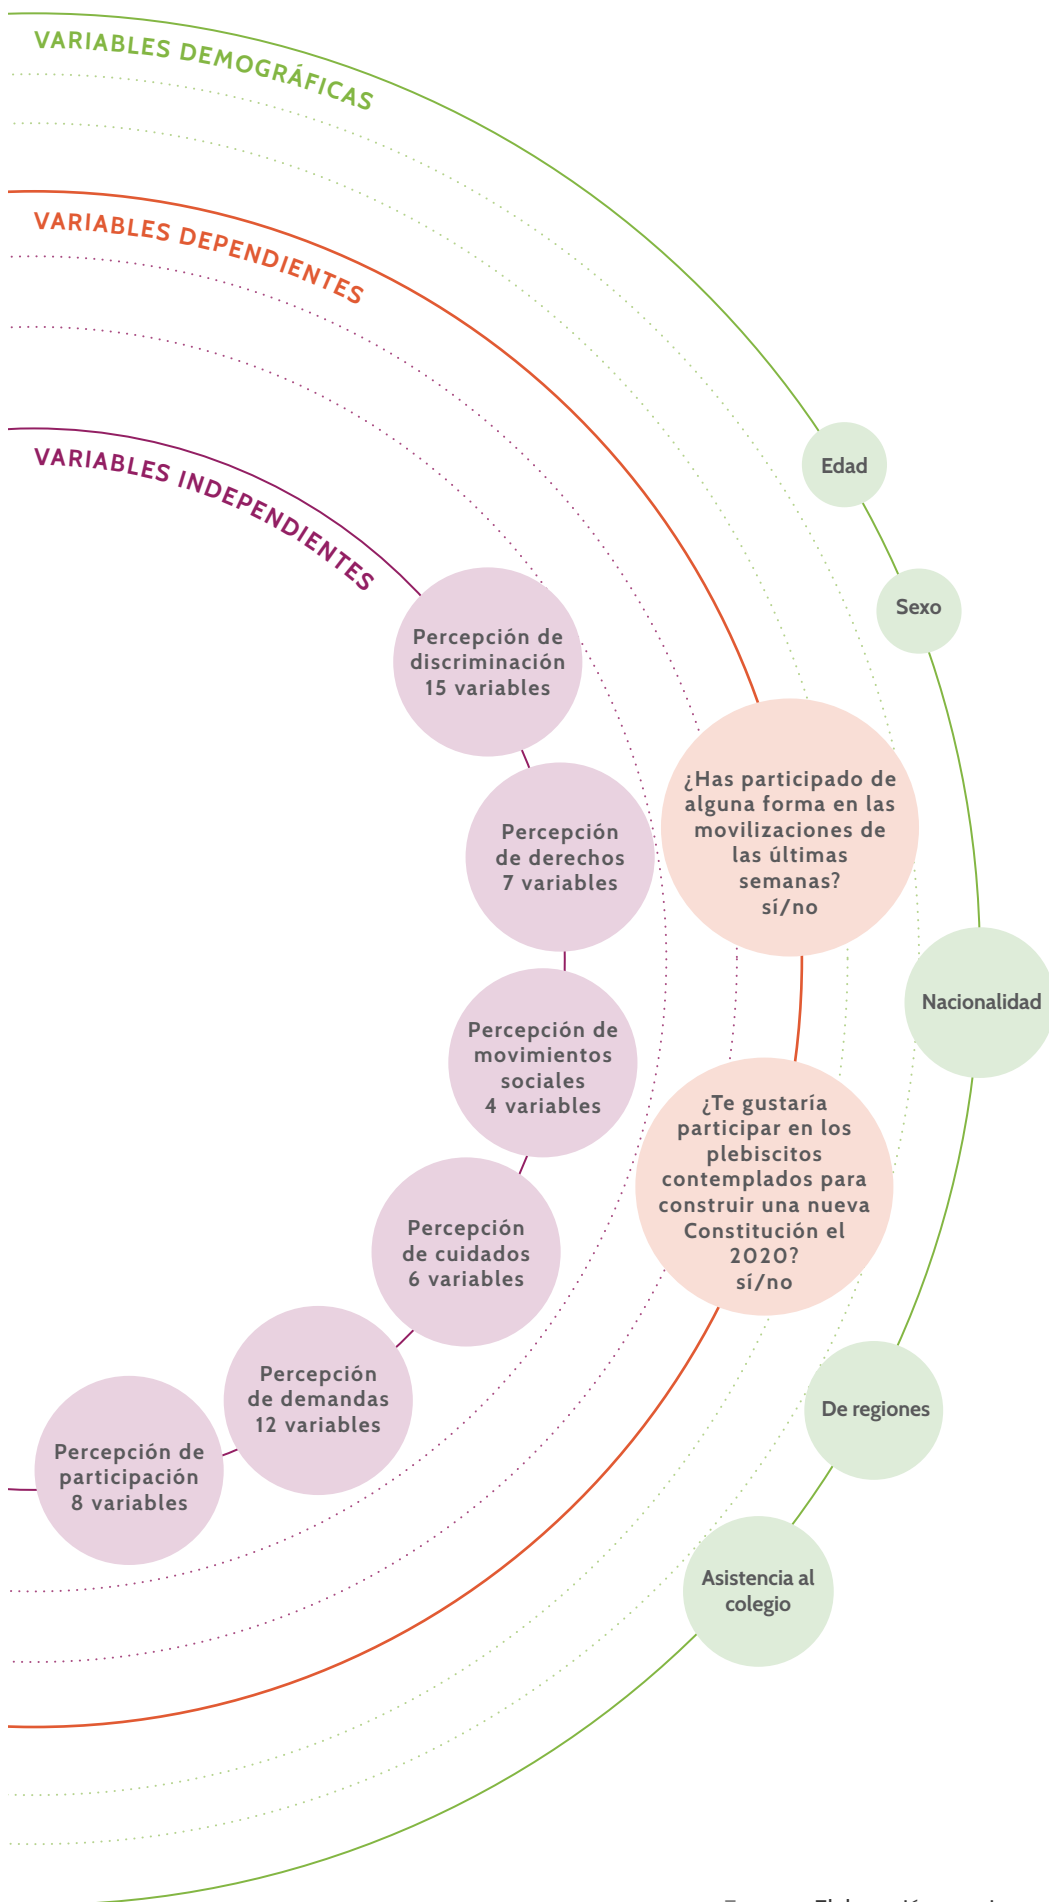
VARIABLES DEMOGRÁFICAS

VARIABLES DEPENDIENTES

VARIABLES INDEPENDIENTES

Edad

Sexo

Percepción de discriminación 15 variables

¿Has participado de alguna forma en las movilizaciones de las últimas semanas? sí/no

Percepción de derechos 7 variables

Nacionalidad

Percepción de movimientos sociales 4 variables

¿Te gustaría participar en los plebiscitos contemplados para construir una nueva Constitución el 2020? sí/no

Percepción de cuidados 6 variables

Percepción de demandas 12 variables

De regiones

Percepción de participación 8 variables

Asistencia al colegio

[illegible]